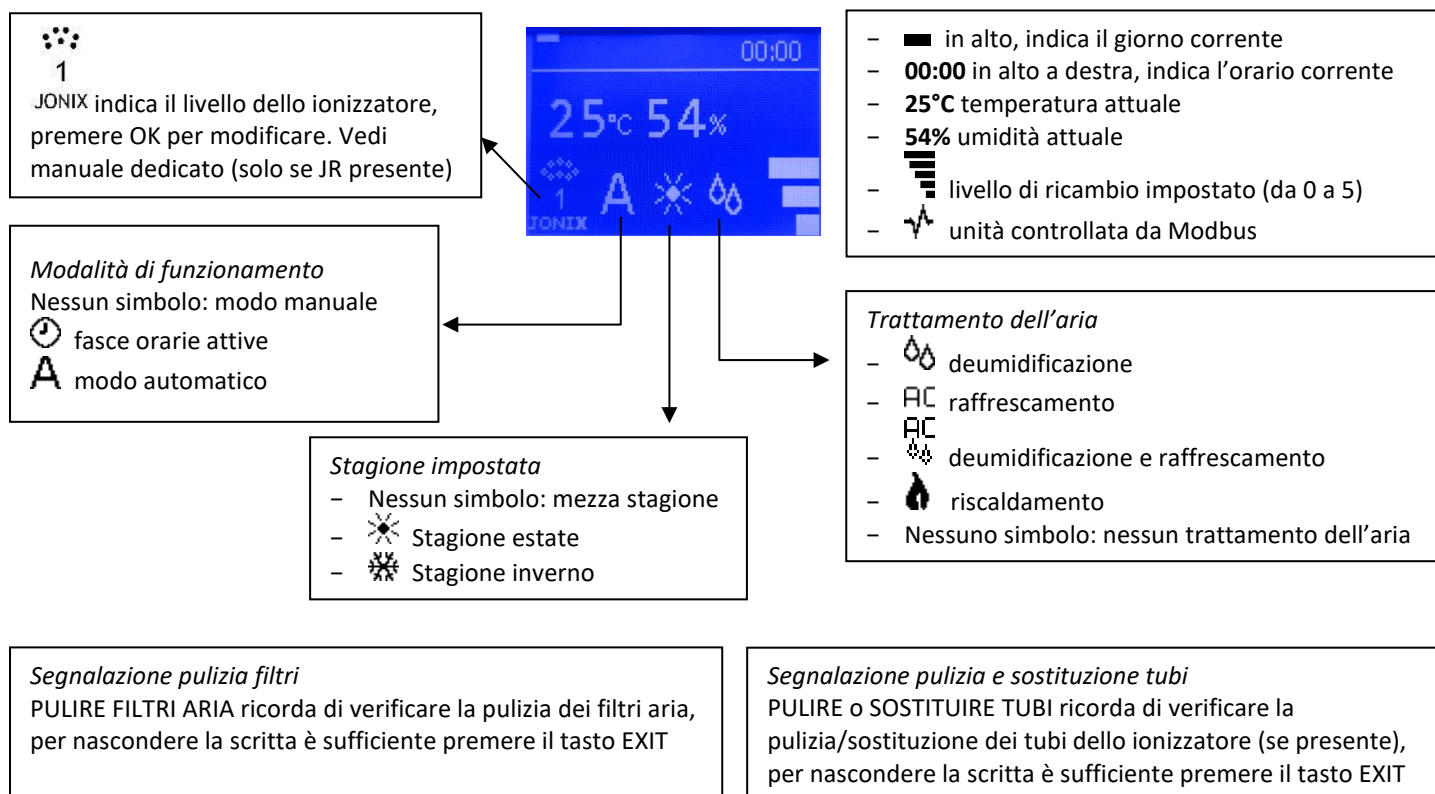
1
JONIX indica il livello dello ionizzatore, premere OK per modificare. Vedi manuale dedicato (solo se JR presente)

00:00
25°C 54%
1
JONIX
A

− in alto, indica il giorno corrente
− **00:00** in alto a destra, indica l'orario corrente
− **25°C** temperatura attuale
− **54%** umidità attuale
− livello di ricambio impostato (da 0 a 5)
− unità controllata da Modbus

*Modalità di funzionamento*
Nessun simbolo: modo manuale
fasce orarie attive
A modo automatico

*Trattamento dell'aria*
− deumidificazione
− AC raffrescamento
− AC deumidificazione e raffrescamento
− riscaldamento
− Nessuno simbolo: nessun trattamento dell'aria

*Stagione impostata*
− Nessun simbolo: mezza stagione
− Stagione estate
− Stagione inverno

*Segnalazione pulizia filtri*
PULIRE FILTRI ARIA ricorda di verificare la pulizia dei filtri aria, per nascondere la scritta è sufficiente premere il tasto EXIT

*Segnalazione pulizia e sostituzione tubi*
PULIRE o SOSTITUIRE TUBI ricorda di verificare la pulizia/sostituzione dei tubi dello ionizzatore (se presente), per nascondere la scritta è sufficiente premere il tasto EXIT